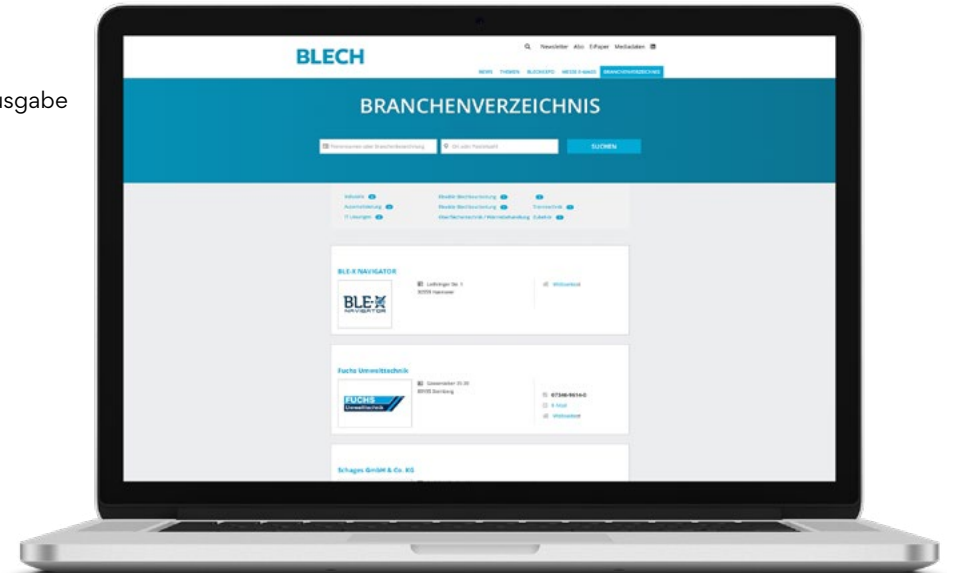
usgabe

BLECH

Newsletter Abo E-Paper Mediadaten

NEWS THEMEN BLECHXPO MESSE E-MAGS BRANCHENVERZEICHNIS

BRANCHENVERZEICHNIS

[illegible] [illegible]

SUCHEN

Industrie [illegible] Blechbearbeitung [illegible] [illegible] Trenntechnik IT-Lösungen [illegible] Oberflächentechnik / Wärmebehandlung Zubehör

BLE-X NAVIGATOR

BLE-X NAVIGATOR

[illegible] 30559 Hannover

Webseite

Fuchs Umwelttechnik

FUCHS Umwelttechnik

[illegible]

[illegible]

E-Mail

Webseite

Schages GmbH & Co. KG